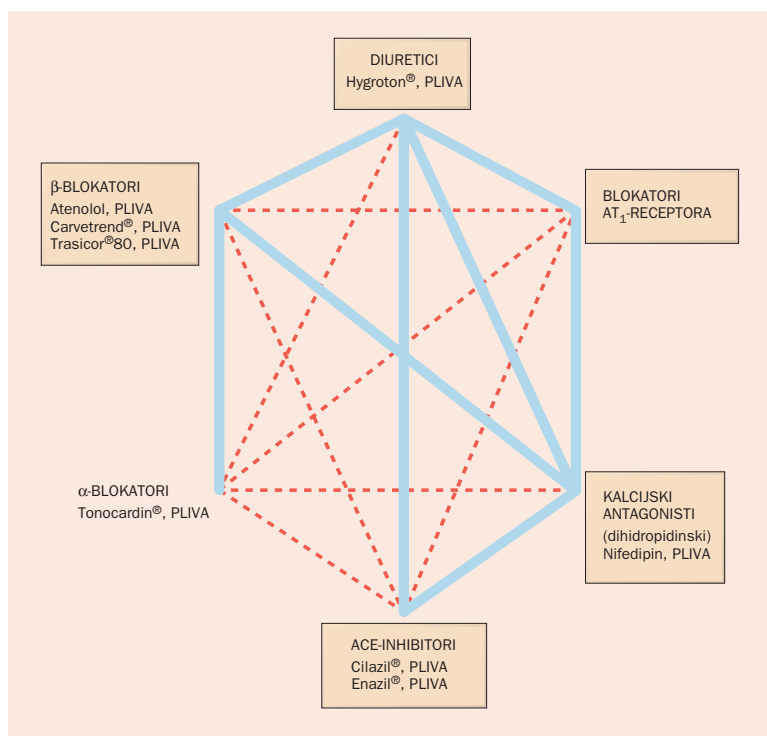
DIURETICI
Hygroton®, PLIVA

β-BLOKATORI
Atenolol, PLIVA
Carvetrend®, PLIVA
Trasicor®80, PLIVA

BLOKATORI
$AT_1$-RECEPTORA

α-BLOKATORI
Tonocardin®, PLIVA

KALCIJSKI
ANTAGONISTI
(dihidropidinski)
Nifedipin, PLIVA

ACE-INHIBITORI
Cilazil®, PLIVA
Enazil®, PLIVA